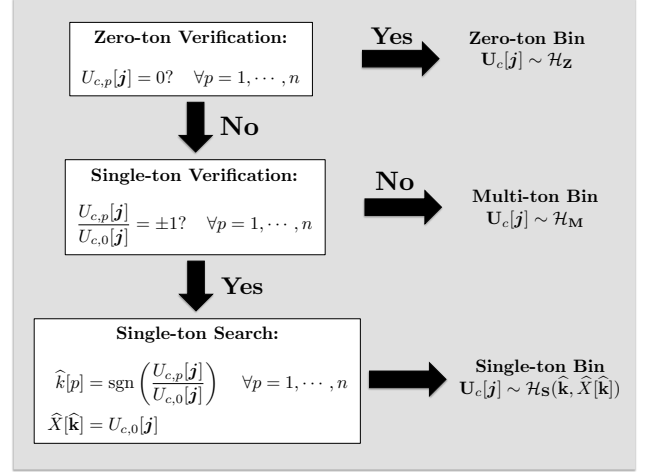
**Zero-ton Verification:**

$U_{c,p}[\boldsymbol{j}] = 0? \quad \forall p = 1, \cdots, n$

**Yes**

**Zero-ton Bin**
$\mathbf{U}_c[\boldsymbol{j}] \sim \mathcal{H}_{\mathbf{Z}}$

**No**

**Single-ton Verification:**

$\frac{U_{c,p}[\boldsymbol{j}]}{U_{c,0}[\boldsymbol{j}]} = \pm 1? \quad \forall p = 1, \cdots, n$

**No**

**Multi-ton Bin**
$\mathbf{U}_c[\boldsymbol{j}] \sim \mathcal{H}_{\mathbf{M}}$

**Yes**

**Single-ton Search:**

$\widehat{k}[p] = \text{sgn}\left(\frac{U_{c,p}[\boldsymbol{j}]}{U_{c,0}[\boldsymbol{j}]}\right) \quad \forall p = 1, \cdots, n$

$\widehat{X}[\widehat{\mathbf{k}}] = U_{c,0}[\boldsymbol{j}]$

**Single-ton Bin**
$\mathbf{U}_c[\boldsymbol{j}] \sim \mathcal{H}_{\mathbf{S}}(\widehat{\mathbf{k}}, \widehat{X}[\widehat{\mathbf{k}}])$